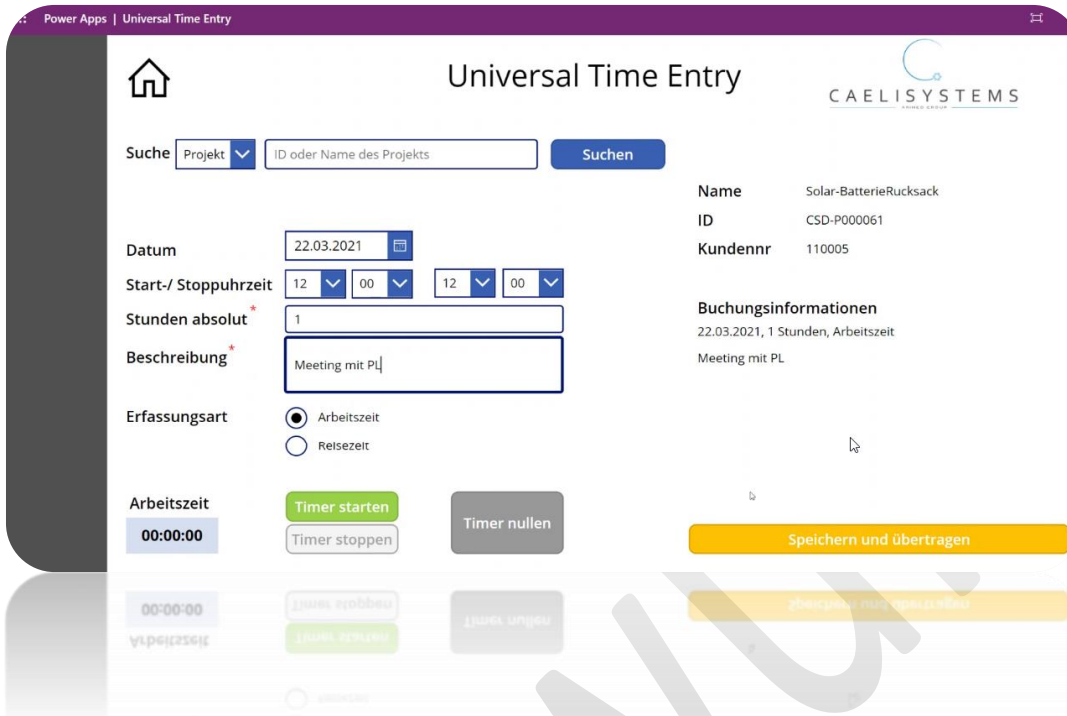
Power Apps | Universal Time Entry

Universal Time Entry

CAELISYSTEMS

Suche Projekt ID oder Name des Projekts Suchen

Name Solar-BatterieRucksack
ID CSD-P000061
Kundennr 110005

Datum 22.03.2021
Start-/ Stoppuhrzeit 12 00 12 00
Stunden absolut* 1
Beschreibung* Meeting mit PL

Buchungsinformationen
22.03.2021, 1 Stunden, Arbeitszeit
Meeting mit PL

Erfassungsart
Arbeitszeit
Reisezeit

Arbeitszeit
00:00:00
Timer starten
Timer stoppen
Timer nullen

Speichern und übertragen